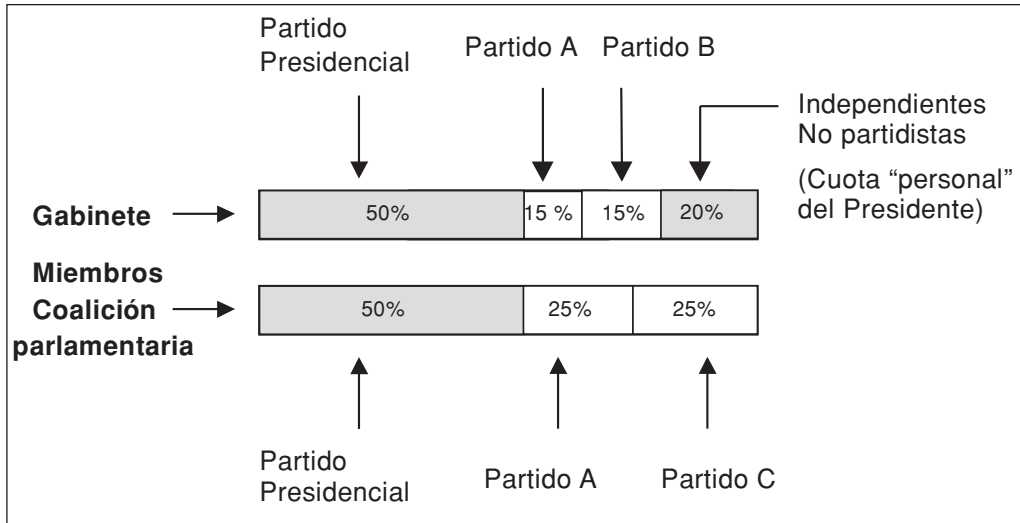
Partido Presidencial

Partido A

Partido B

Independientes No partidistas

(Cuota "personal" del Presidente)

Gabinete

50%

15 %

15%

20%

Miembros Coalición parlamentaria

50%

25%

25%

Partido Presidencial

Partido A

Partido C